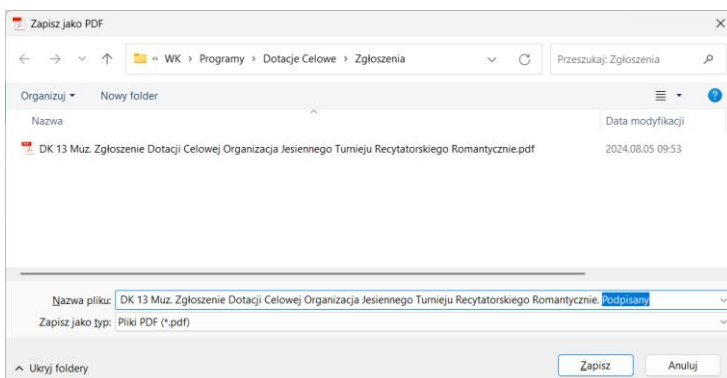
Zapisz jako PDF

« WK › Programy › Dotacje Celowe › Zgłoszenia

Przeszukaj: Zgłoszenia

Organizuj ▾ Nowy folder

Nazwa

Data modyfikacji

DK 13 Muz. Zgłoszenie Dotacji Celowej Organizacja Jesiennego Turnieju Recytatorskiego Romantycznie.pdf

2024.08.05 09:53

Nazwa pliku: DK 13 Muz. Zgłoszenie Dotacji Celowej Organizacja Jesiennego Turnieju Recytatorskiego Romantycznie. Podpisany

Zapisz jako typ: Pliki PDF (*.pdf)

^ Ukryj foldery

Zapisz

Anuluj